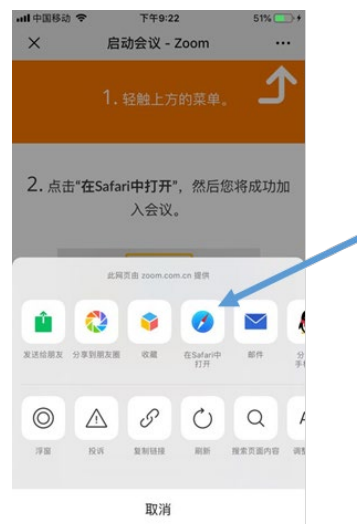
中国移动 下午9:22 51%

×
启动会议 - Zoom
···

1. 轻触上方的菜单。

2. 点击"在Safari中打开"，然后您将成功加入会议。

此网页由 zoom.com.cn 提供

发送给朋友
分享到朋友圈
收藏
在Safari中打开
邮件
分 手

浮窗
投诉
复制链接
刷新
搜索页面内容
调

取消